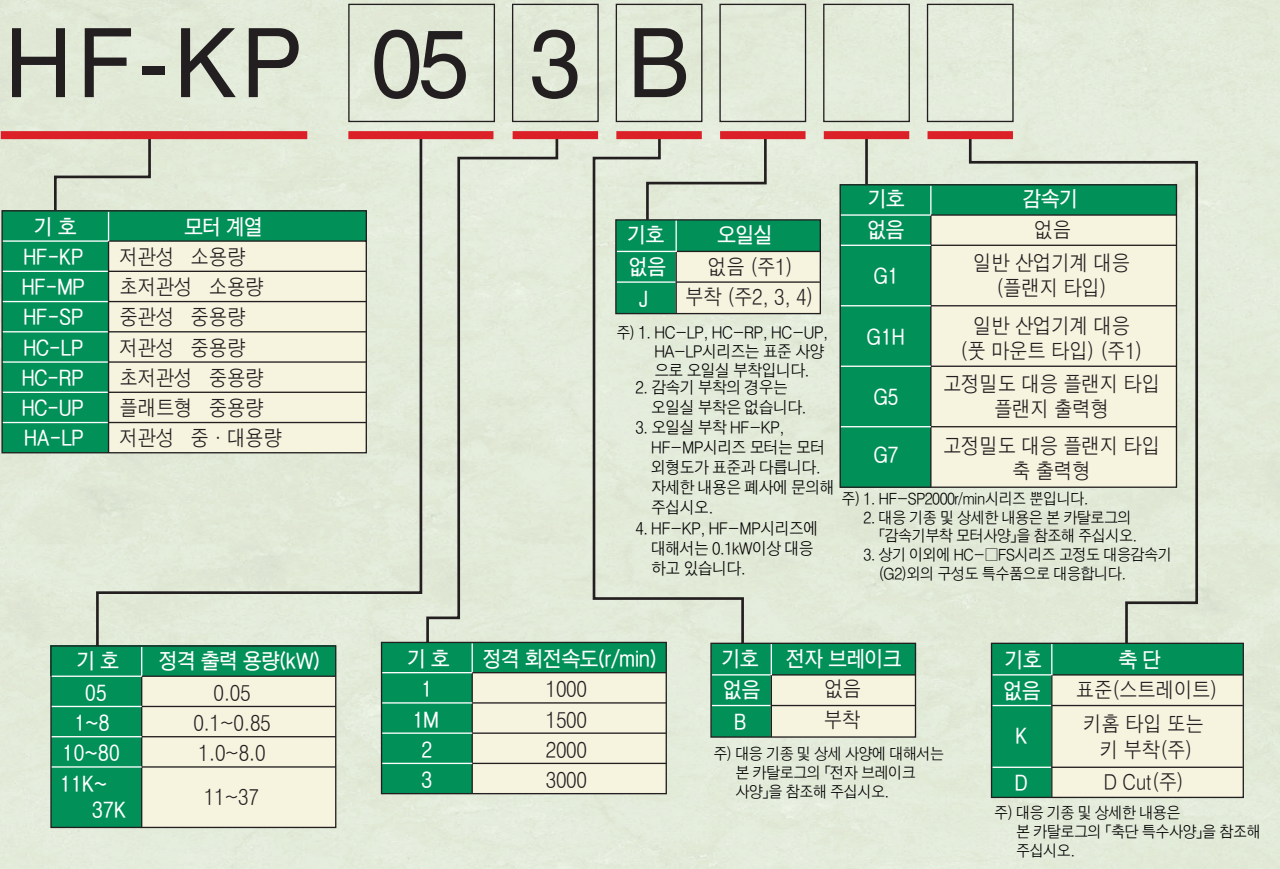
HF-KP 05 3 B

| 기 호 | 모터 계열 |
|---|---|
| HF-KP | 저관성 소용량 |
| HF-MP | 초저관성 소용량 |
| HF-SP | 중관성 중용량 |
| HC-LP | 저관성 중용량 |
| HC-RP | 초저관성 중용량 |
| HC-UP | 플래트형 중용량 |
| HA-LP | 저관성 중 · 대용량 |

| 기호 | 오일실 |
|---|---|
| 없음 | 없음 (주1) |
| J | 부착 (주2, 3, 4) |

주) 1. HC-LP, HC-RP, HC-UP, HA-LP시리즈는 표준 사양으로 오일실 부착입니다.
2. 감속기 부착의 경우는 오일실 부착은 없습니다.
3. 오일실 부착 HF-KP, HF-MP시리즈 모터는 모터 외형도가 표준과 다릅니다. 자세한 내용은 폐사에 문의해 주십시오.
4. HF-KP, HF-MP시리즈에 대해서는 0.1kW이상 대응하고 있습니다.

| 기호 | 감속기 |
|---|---|
| 없음 | 없음 |
| G1 | 일반 산업기계 대응 (플랜지 타입) |
| G1H | 일반 산업기계 대응 (풋 마운트 타입) (주1) |
| G5 | 고정밀도 대응 플랜지 타입 플랜지 출력형 |
| G7 | 고정밀도 대응 플랜지 타입 축 출력형 |

주) 1. HF-SP2000r/min시리즈 뿐입니다.
2. 대응 기종 및 상세한 내용은 본 카탈로그의 「감속기부착 모터사양」을 참조해 주십시오.
3. 상기 이외에 HC-□FS시리즈 고정도 대응감속기(G2)외의 구성도 특수품으로 대응합니다.

| 기 호 | 정격 출력 용량(kW) |
|---|---|
| 05 | 0.05 |
| 1~8 | 0.1~0.85 |
| 10~80 | 1.0~8.0 |
| 11K~37K | 11~37 |

| 기 호 | 정격 회전속도(r/min) |
|---|---|
| 1 | 1000 |
| 1M | 1500 |
| 2 | 2000 |
| 3 | 3000 |

| 기호 | 전자 브레이크 |
|---|---|
| 없음 | 없음 |
| B | 부착 |

주) 대응 기종 및 상세 사양에 대해서는 본 카탈로그의 「전자 브레이크 사양」을 참조해 주십시오.

| 기호 | 축 단 |
|---|---|
| 없음 | 표준(스트레이트) |
| K | 키홈 타입 또는 키 부착(주) |
| D | D Cut(주) |

주) 대응 기종 및 상세한 내용은 본 카탈로그의 「축단 특수사양」을 참조해 주십시오.